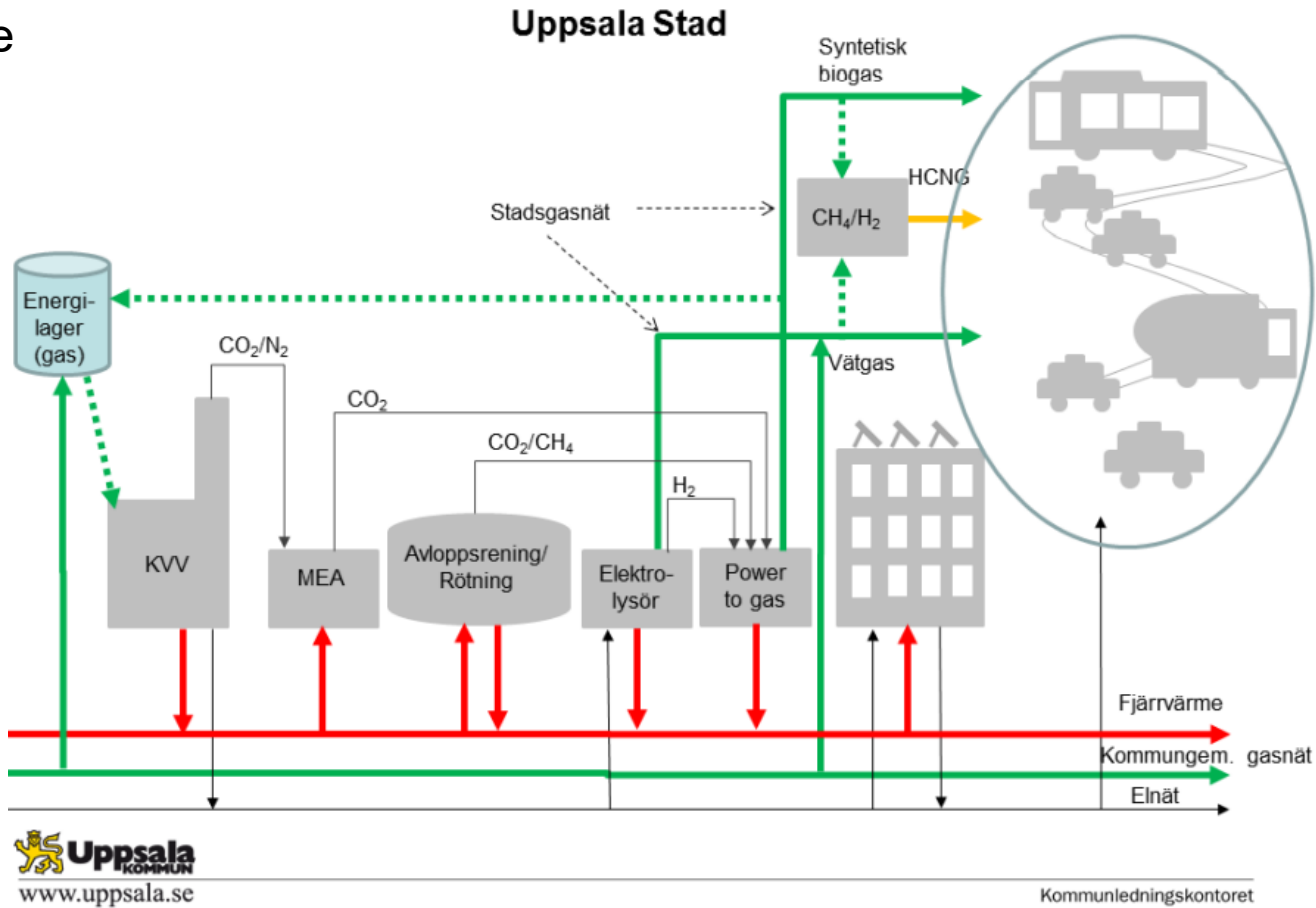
e

Uppsala Stad

Syntetisk biogas

HCNG

Stadsgasnät

$CH_4/H_2$

Energilager (gas)

$CO_2/N_2$

Vätgas

$CO_2$

$CO_2/CH_4$

$H_2$

KVV

MEA

Avloppsrening/ Rötning

Elektrolysör

Power to gas

Fjärrvärme

Kommungem. gasnät

Elnät

Uppsala KOMMUN

www.uppsala.se

Kommunledningskontoret